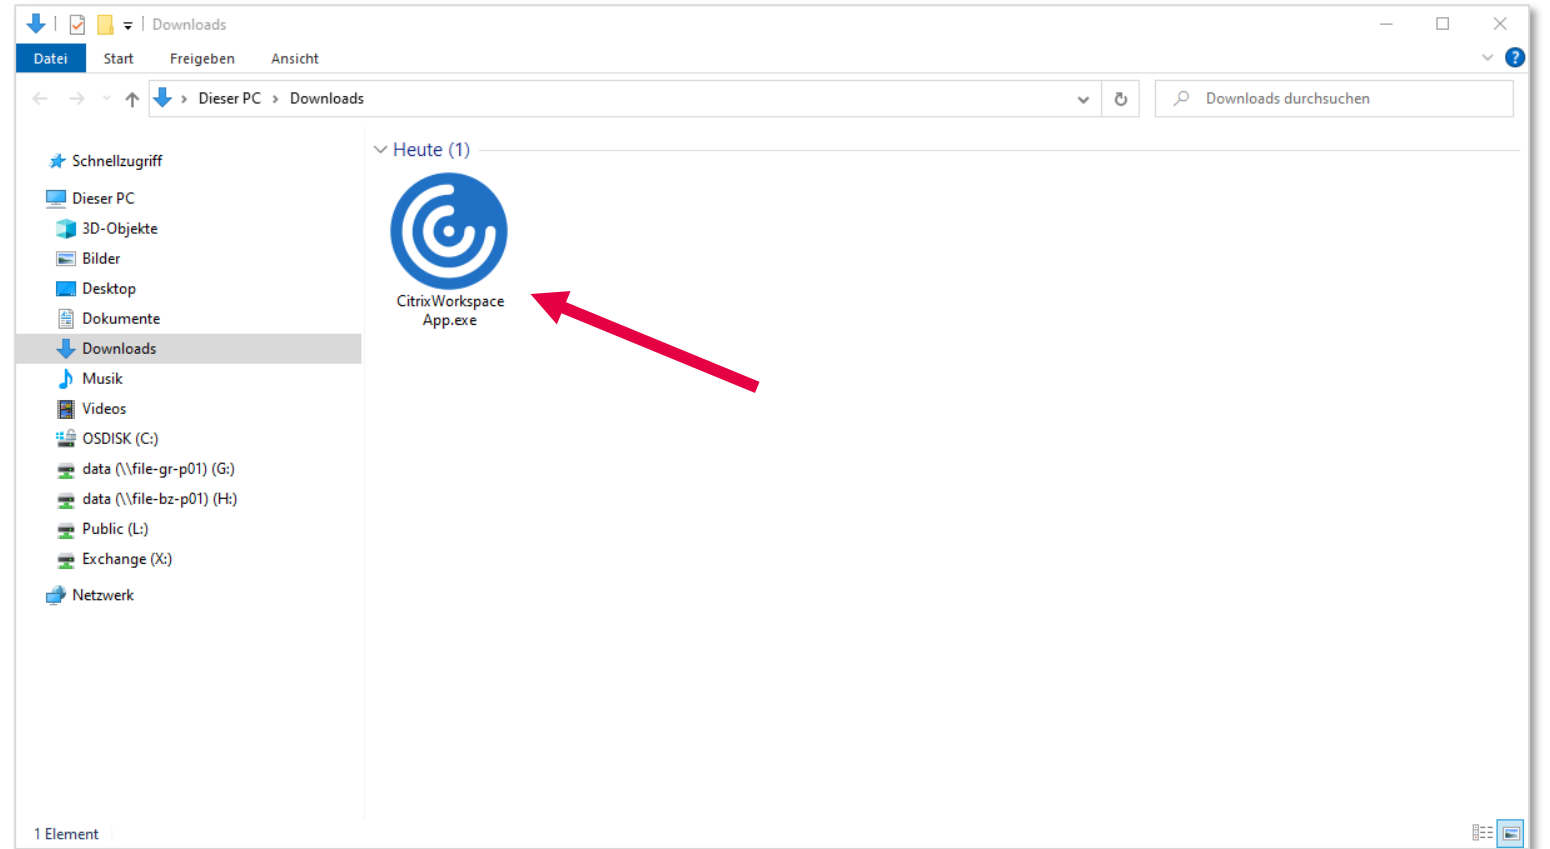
Downloads

Datei Start Freigeben Ansicht

Dieser PC › Downloads

Downloads durchsuchen

Schnellzugriff
Dieser PC
3D-Objekte
Bilder
Desktop
Dokumente
Downloads
Musik
Videos
OSDISK (C:)
data (\\file-gr-p01) (G:)
data (\\file-bz-p01) (H:)
Public (L:)
Exchange (X:)
Netzwerk

Heute (1)

CitrixWorkspaceApp.exe

1 Element